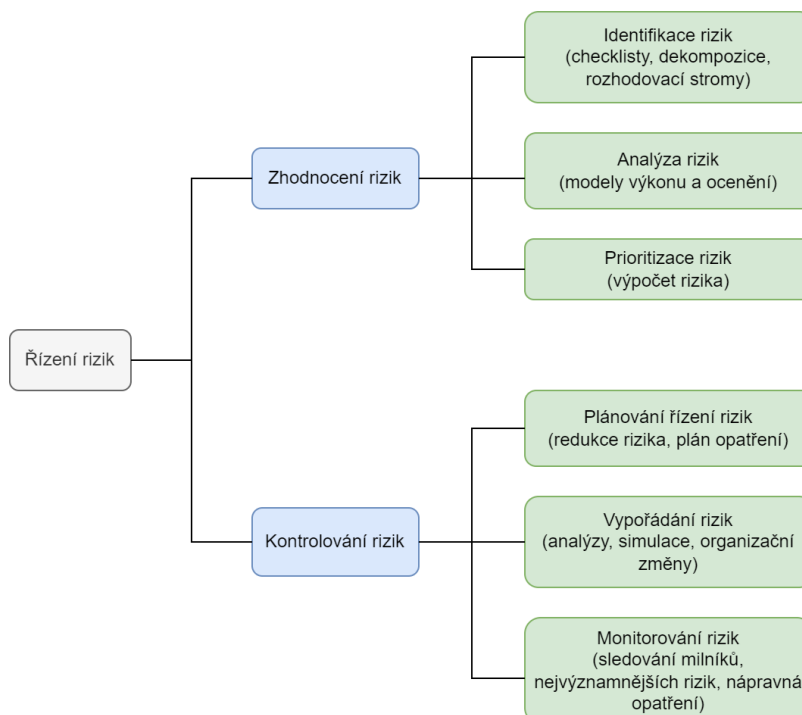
Řízení rizik

Zhodnocení rizik

Identifikace rizik (checklisty, dekompozice, rozhodovací stromy)

Analýza rizik (modely výkonu a ocenění)

Prioritizace rizik (výpočet rizika)

Kontrolování rizik

Plánování řízení rizik (redukce rizika, plán opatření)

Vypořádání rizik (analýzy, simulace, organizační změny)

Monitorování rizik (sledování milníků, nejvýznamnějších rizik, nápravná opatření)